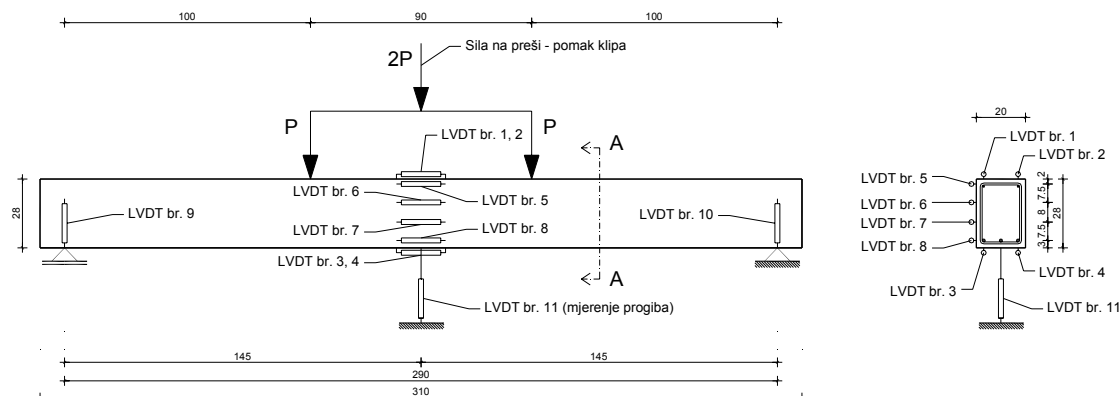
100
90
100
2P
Sila na preši - pomak klipa
P
P
LVDT br. 1, 2
A
LVDT br. 6
LVDT br. 5
28
LVDT br. 9
LVDT br. 10
LVDT br. 7
LVDT br. 8
LVDT br. 3, 4
A
LVDT br. 11 (mjerenje progiba)
145
145
290
310

20
LVDT br. 1
LVDT br. 2
LVDT br. 5
LVDT br. 6
LVDT br. 7
LVDT br. 8
2
7.5
8
7.5
3
28
LVDT br. 4
LVDT br. 3
LVDT br. 11